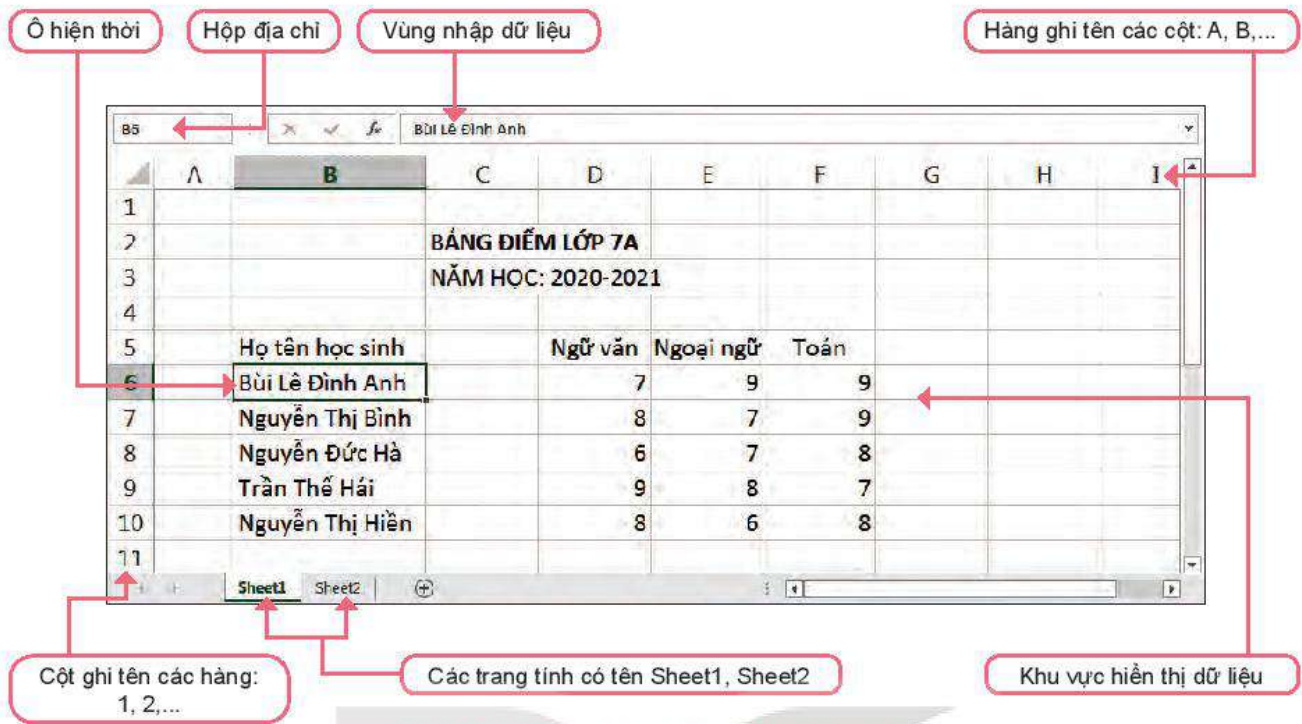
Ô hiện thời

Hộp địa chỉ

Vùng nhập dữ liệu

Hàng ghi tên các cột: A, B,...

B6

Bùi Lê Đình Anh

| | A | B | C | D | E | F | G | H | I |
|---|---|---|---|---|---|---|---|---|---|
| 1 | | | | | | | | | |
| 2 | | | BẢNG ĐIỂM LỚP 7A | | | | | | |
| 3 | | | NĂM HỌC: 2020-2021 | | | | | | |
| 4 | | | | | | | | | |
| 5 | | Họ tên học sinh | | Ngữ văn | Ngoại ngữ | Toán | | | |
| 6 | | Bùi Lê Đình Anh | | 7 | 9 | 9 | | | |
| 7 | | Nguyễn Thị Bình | | 8 | 7 | 9 | | | |
| 8 | | Nguyễn Đức Hà | | 6 | 7 | 8 | | | |
| 9 | | Trần Thế Hải | | 9 | 8 | 7 | | | |
| 10 | | Nguyễn Thị Hiền | | 8 | 6 | 8 | | | |
| 11 | | | | | | | | | |

Sheet1 Sheet2

Cột ghi tên các hàng: 1, 2,...

Các trang tính có tên Sheet1, Sheet2

Khu vực hiển thị dữ liệu